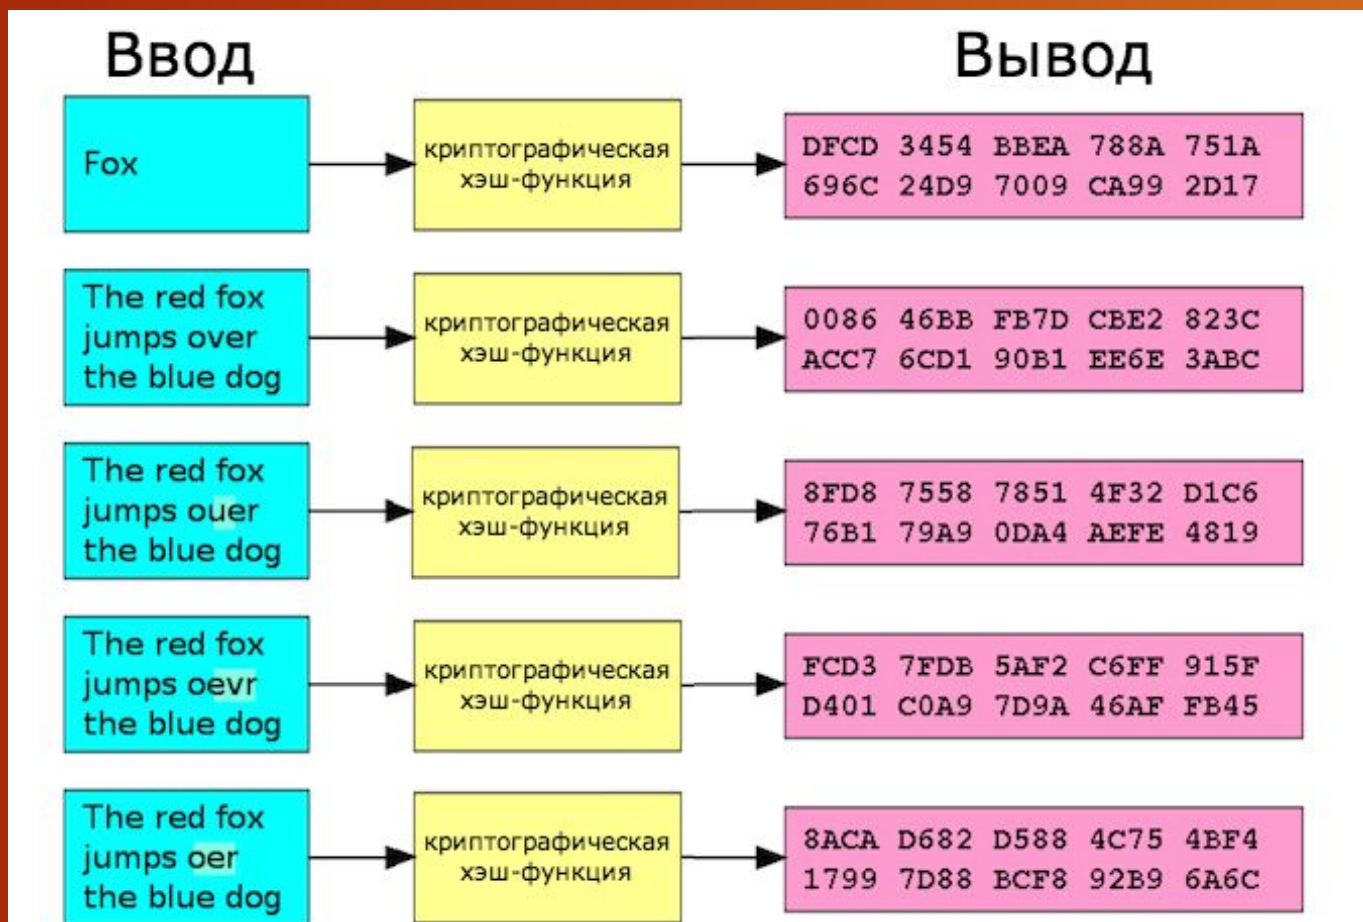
Ввод

Вывод

Fox

криптографическая хэш-функция

DFCD 3454 BBEA 788A 751A 696C 24D9 7009 CA99 2D17

The red fox jumps over the blue dog

криптографическая хэш-функция

0086 46BB FB7D CBE2 823C ACC7 6CD1 90B1 EE6E 3ABC

The red fox jumps ouer the blue dog

криптографическая хэш-функция

8FD8 7558 7851 4F32 D1C6 76B1 79A9 0DA4 AEFE 4819

The red fox jumps oevr the blue dog

криптографическая хэш-функция

FCD3 7FDB 5AF2 C6FF 915F D401 C0A9 7D9A 46AF FB45

The red fox jumps oer the blue dog

криптографическая хэш-функция

8ACA D682 D588 4C75 4BF4 1799 7D88 BCF8 92B9 6A6C